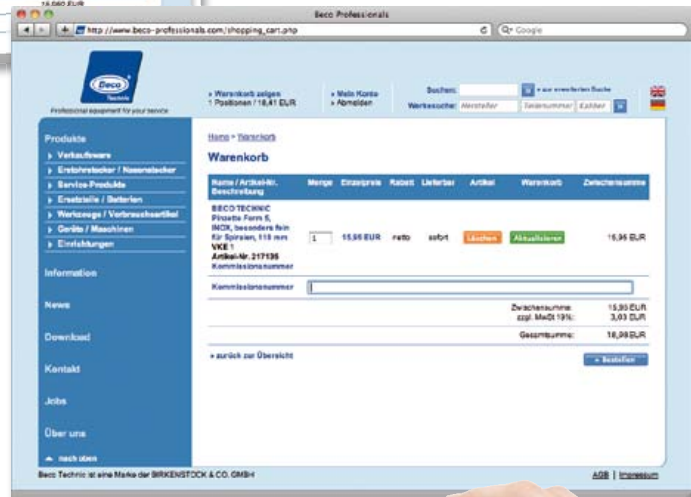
15,960 EUR

Beco Professionals

http://www.beco-professionals.com/shopping_cart.php

Google

Beco Technic

Professional equipment for your service

» Warenkorb zeigen
1 Positionen / 18,41 EUR

» Mein Konto
» Abmelden

Suchen:

» zur erweiterten Suche

Werkzeuche: Hersteller Teilenummer Katalog

Produkte
» Verkaufsware
» Ersthelfer / Nasenstecker
» Service-Produkte
» Ersatzteile / Batterien
» Werkzeuge / Verbrauchsartikel
» Geräte / Maschinen
» Einrichtungen

Information

News

Download

Kontakt

Jobs

Über uns

▲ nach oben

Home > Warenkorb

Warenkorb

| Name / Artikel-Nr. Beschreibung | Menge | Einzelpreis | Rabatt | Lieferbar | Artikel | Warenkorb | Zwischensumme |
|---|---|---|---|---|---|---|---|
| BECO TECHNIC Pinzette Form 5, INOX, besonders fein für Spiralen, 115 mm VKE 1 Artikel-Nr. 217136 Kommissionsnummer | 1 | 15,95 EUR | netto | sofort | Löschen | Aktualisieren | 15,95 EUR |

Kommissionsnummer

Zwischensumme: 15,95 EUR
zzgl. MwSt 19%: 3,03 EUR
Gesamtsumme: 18,98 EUR

» zurück zur Übersicht

» Bestellen

Beco Technic ist eine Marke der BIRKENSTOCK & CO. GMBH

AGB | Impressum